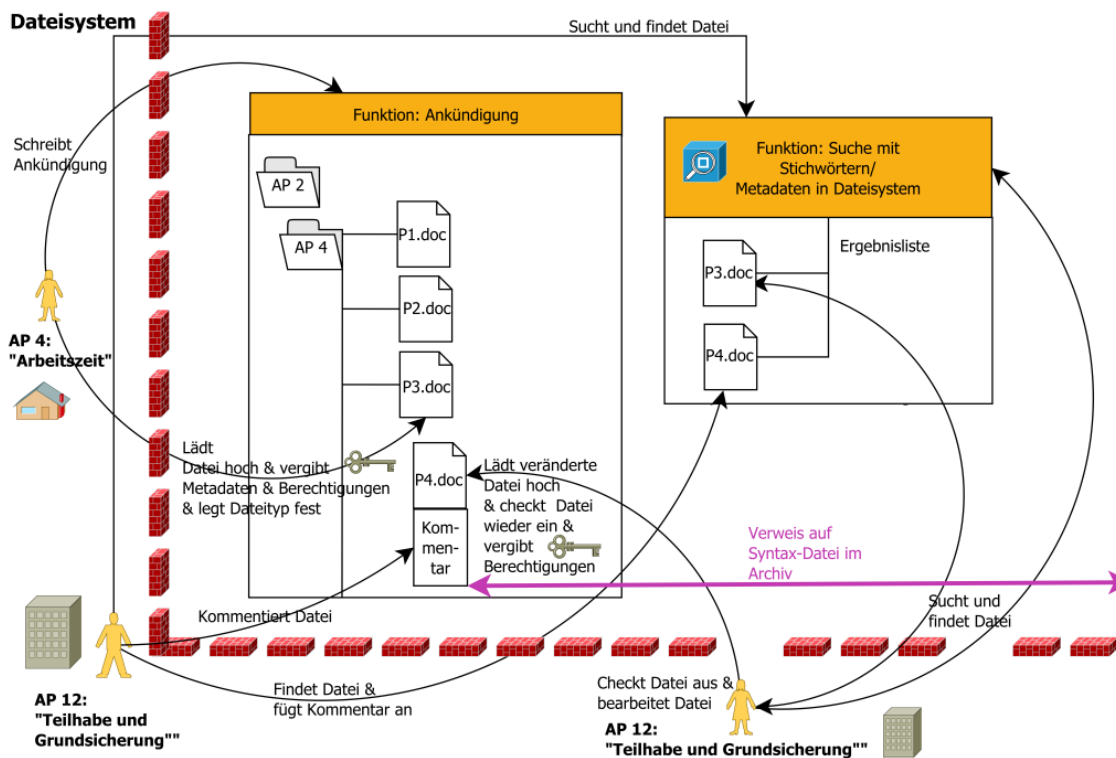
Dateisystem

Sucht und findet Datei

Funktion: Ankündigung

Schreibt Ankündigung

AP 2

AP 4

P1.doc

P2.doc

P3.doc

P4.doc

Kommentar

Funktion: Suche mit Stichwörtern/ Metadaten in Dateisystem

Ergebnisliste

P3.doc

P4.doc

AP 4: "Arbeitszeit"

Lädt Datei hoch & vergibt Metadaten & Berechtigungen & legt Dateityp fest

Lädt veränderte Datei hoch & checkt Datei wieder ein & vergibt Berechtigungen

Verweis auf Syntax-Datei im Archiv

Kommentiert Datei

Sucht und findet Datei

AP 12: "Teilhabe und Grundsicherung""

Findet Datei & fügt Kommentar an

Checkt Datei aus & bearbeitet Datei

AP 12: "Teilhabe und Grundsicherung""